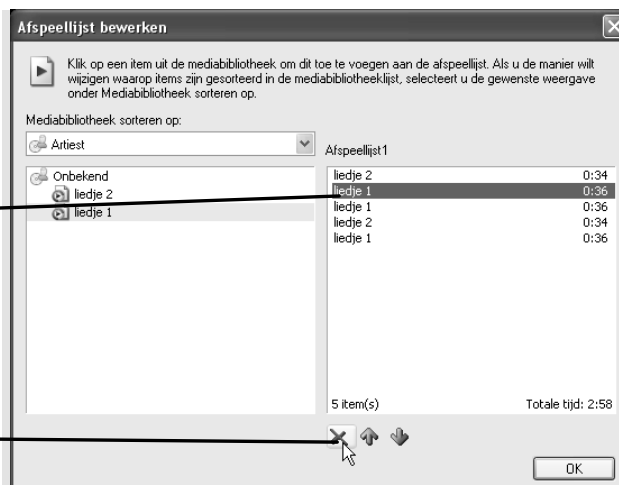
Afspeellijst bewerken

Klik op een item uit de mediabibliotheek om dit toe te voegen aan de afspeellijst. Als u de manier wilt wijzigen waarop items zijn gesorteerd in de mediabibliotheeklijst, selecteert u de gewenste weergave onder Mediabibliotheek sorteren op.

Mediabibliotheek sorteren op:

Artiest

Afspeellijst1

Onbekend
liedje 2
liedje 1

| | |
|---|---|
| liedje 2 | 0:34 |
| liedje 1 | 0:36 |
| liedje 1 | 0:36 |
| liedje 2 | 0:34 |
| liedje 1 | 0:36 |

5 item(s)

Totale tijd: 2:58

OK